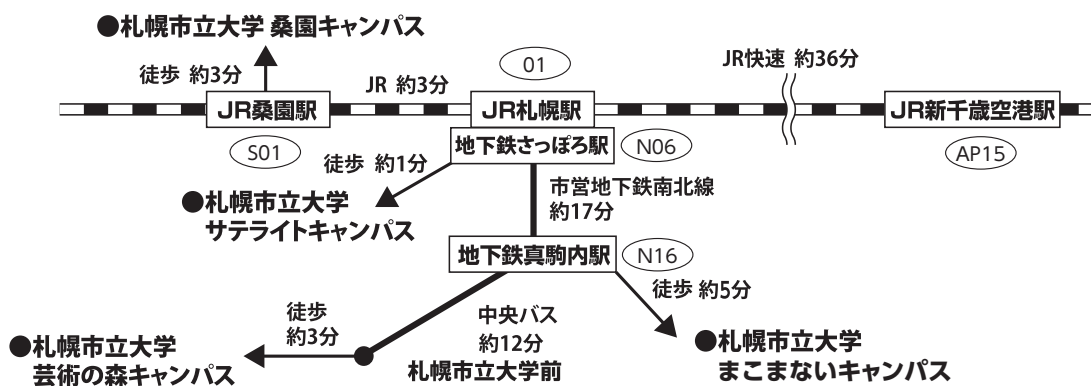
●札幌市立大学 桑園キャンパス

徒歩 約3分

JR 約3分

01

JR快速 約36分

JR桑園駅

JR札幌駅

JR新千歳空港駅

S01

地下鉄さっぽろ駅

N06

AP15

徒歩 約1分

●札幌市立大学
サテライトキャンパス

市営地下鉄南北線
約17分

地下鉄真駒内駅

N16

徒歩 約5分

徒歩
約3分

中央バス
約12分

●札幌市立大学
芸術の森キャンパス

札幌市立大学前

●札幌市立大学
まこまないキャンパス